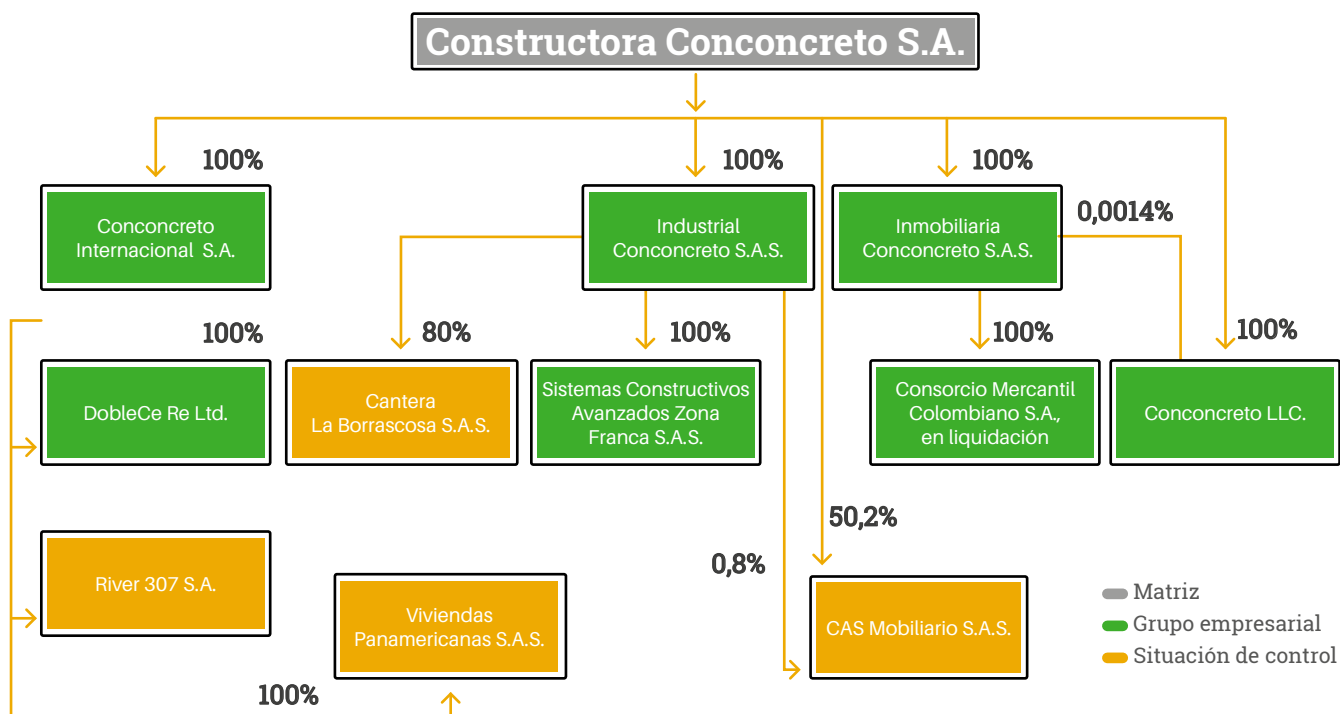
Constructora Conconcreto S.A.

100%

Conconcreto Internacional S.A.

100%

Industrial Conconcreto S.A.S.

100%

Inmobiliaria Conconcreto S.A.S.

0,0014%

100%

DobleCe Re Ltd.

80%

Cantera La Borrascosa S.A.S.

100%

Sistemas Constructivos Avanzados Zona Franca S.A.S.

100%

Consorcio Mercantil Colombiano S.A., en liquidación

100%

Conconcreto LLC.

50,2%

River 307 S.A.

Viviendas Panamericanas S.A.S.

0,8%

CAS Mobiliario S.A.S.

Matriz
Grupo empresarial
Situación de control

100%